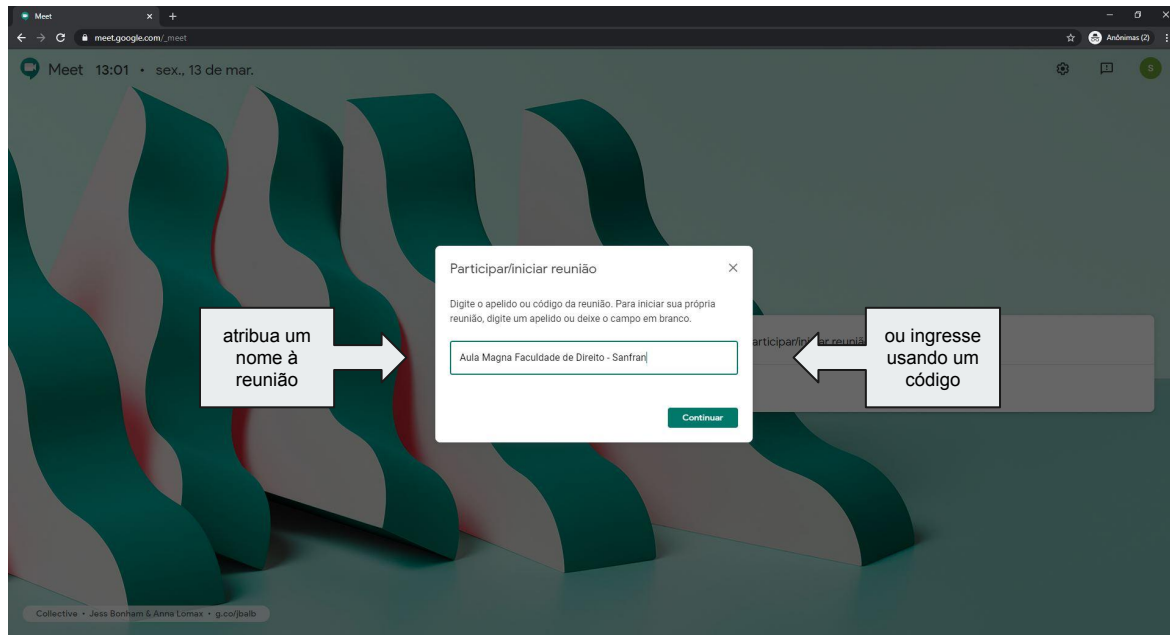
Meet

meet.google.com/_meet

Anônimas (2)

Meet 13:01 • sex., 13 de mar.

S

Participar/iniciar reunião

Digite o apelido ou código da reunião. Para iniciar sua própria reunião, digite um apelido ou deixe o campo em branco.

Aula Magna Faculdade de Direito - Sanfran

Continuar

atribua um nome à reunião

articipar/in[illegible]ar reunião

ou ingresse usando um código

Collective • Jess Bonham & Anna Lomax • g.co/jbalb